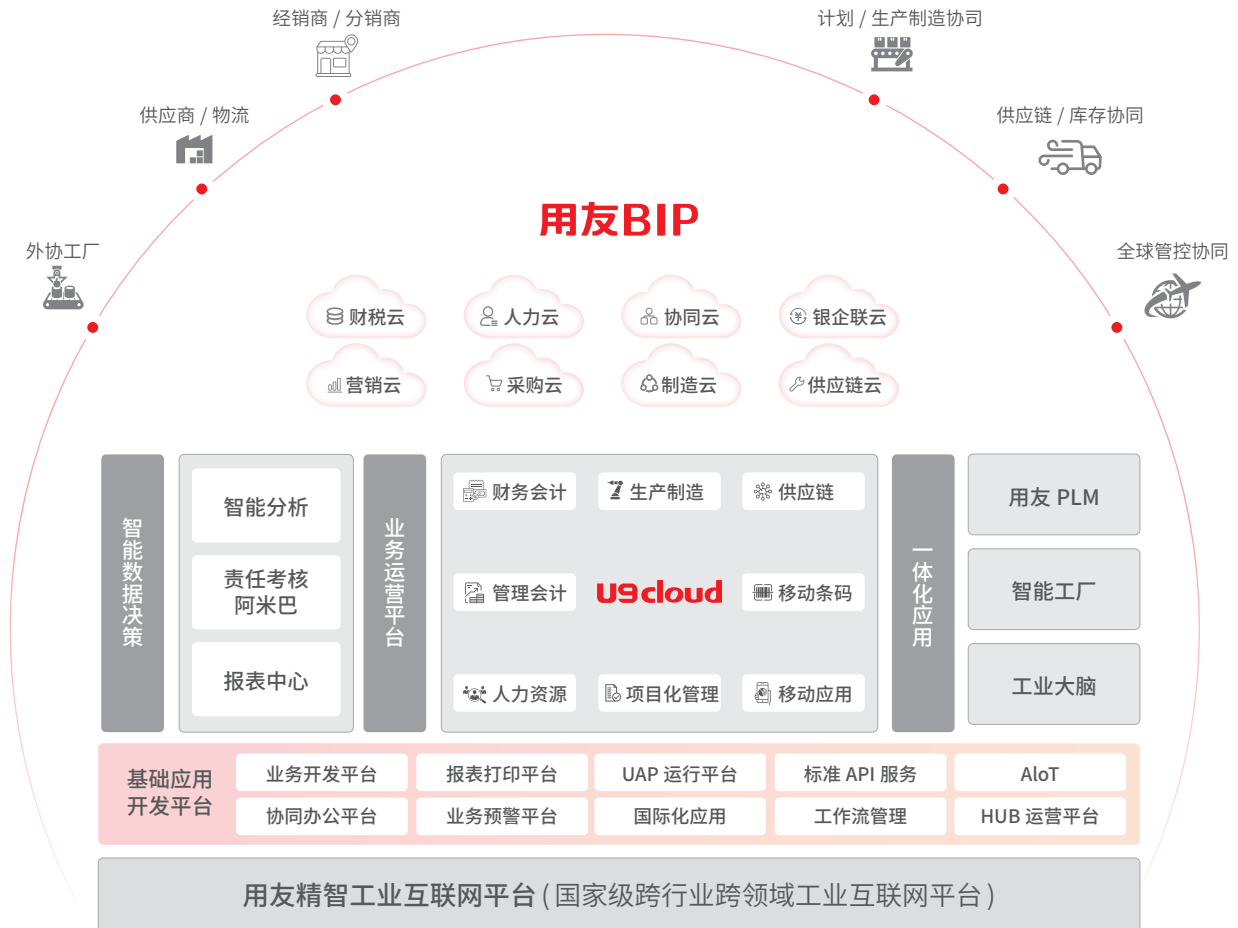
经销商 / 分销商

计划 / 生产制造协同

供应商 / 物流

供应链 / 库存协同

外协工厂

全球管控协同

用友BIP

财税云
人力云
协同云
银企联云
营销云
采购云
制造云
供应链云

智能数据决策

智能分析
责任考核阿米巴
报表中心

业务运营平台

财务会计
生产制造
供应链
管理会计
U9cloud
移动条码
人力资源
项目化管理
移动应用

一体化应用

用友 PLM
智能工厂
工业大脑

基础应用开发平台

| 业务开发平台 | 报表打印平台 | UAP 运行平台 | 标准 API 服务 | AIoT |
|---|---|---|---|---|
| 协同办公平台 | 业务预警平台 | 国际化应用 | 工作流管理 | HUB 运营平台 |

用友精智工业互联网平台 ( 国家级跨行业跨领域工业互联网平台 )